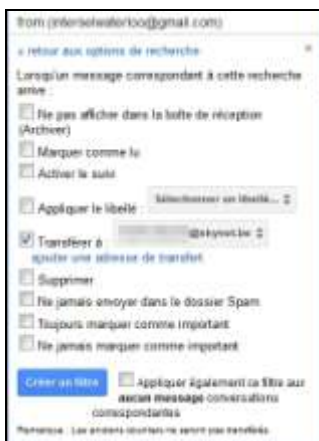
from:(interselwaterloo@gmail.com)

« retour aux options de recherche

Lorsqu'un message correspondant à cette recherche arrive :

Ne pas afficher dans la boîte de réception (Archiver)

Marquer comme lu

Activer le suivi

Appliquer le libellé : Sélectionner un libellé...

Transférer à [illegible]@skynet.be

ajouter une adresse de transfert

Supprimer

Ne jamais envoyer dans le dossier Spam

Toujours marquer comme important

Ne jamais marquer comme important

Créer un filtre

Appliquer également ce filtre aux aucun message conversations correspondantes

Remarque : Les anciens courriers ne seront pas transférés.